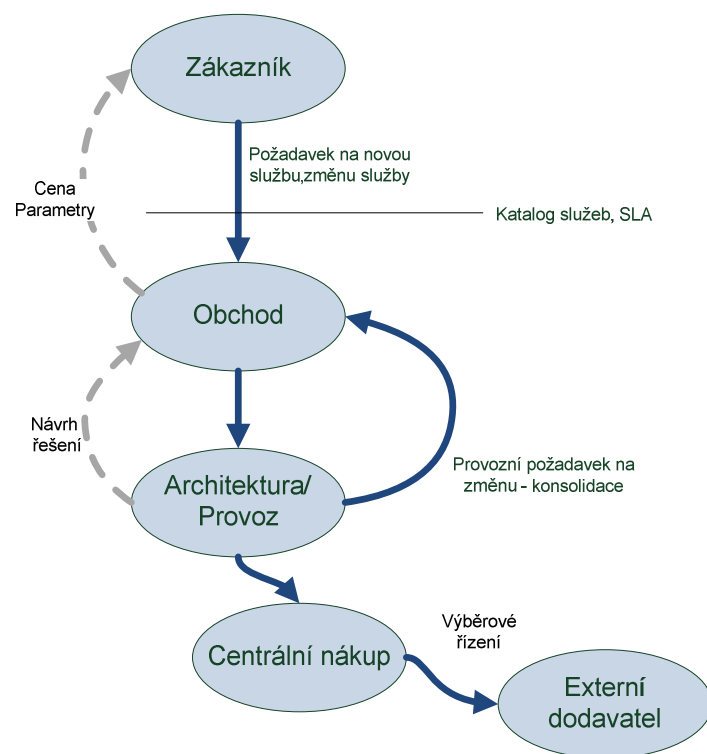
Zákazník

Požadavek na novou službu,změnu služby

Cena Parametry

Katalog služeb, SLA

Obchod

Návrh řešení

Architektura/ Provoz

Provozní požadavek na změnu - konsolidace

Centrální nákup

Výběrové řízení

Externí dodavatel